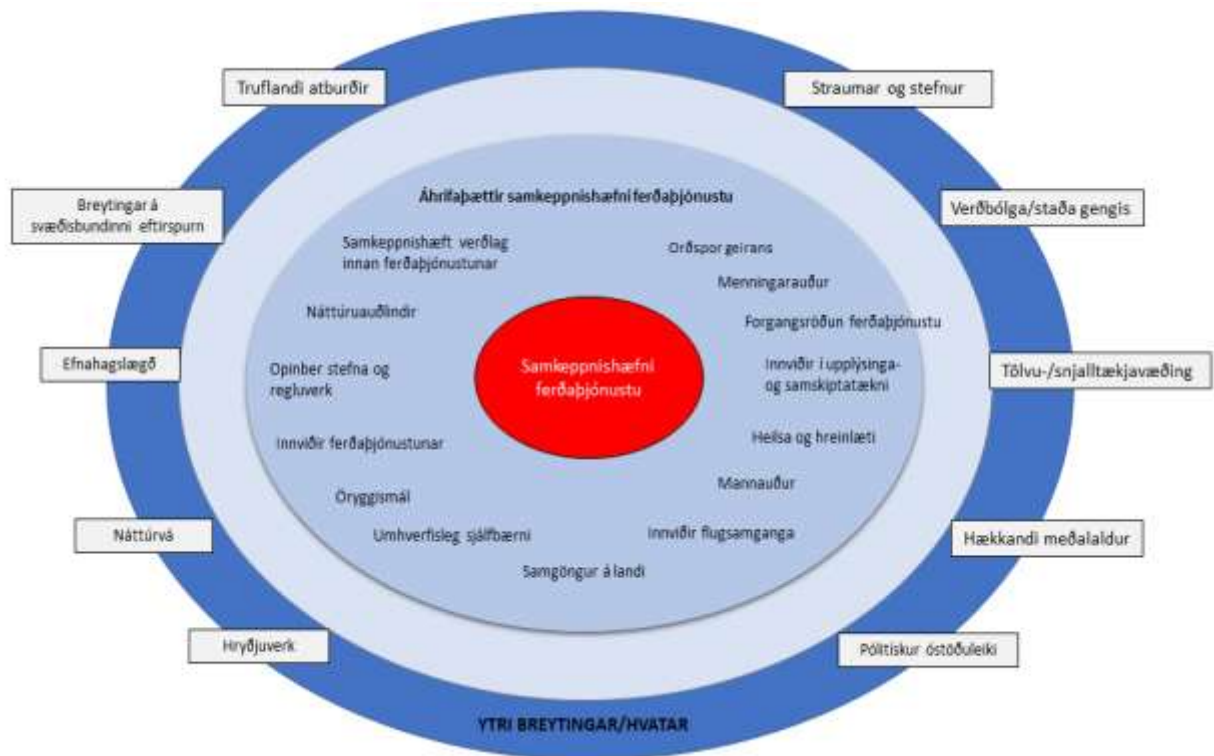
Truflandi atburðir

Straumar og stefnur

Breytingar á svæðisbundinni eftirspurn

Verðbólga/staða gengis

Áhrifaþættir samkeppnishæfni ferðaþjónustu

Samkeppnishæft verðlag innan ferðaþjónustunar

Orðspor geirans

Menningarauður

Náttúruauðlindir

Forgangsröðun ferðaþjónustu

Efnahagslægð

Opinber stefna og regluverk

Samkeppnishæfni ferðaþjónustu

Innviðir í upplýsinga- og samskiptatækni

Tölvu-/snjalltækjavæðing

Innviðir ferðaþjónustunar

Heilsa og hreinlæti

Öryggismál

Mannauður

Náttúrvá

Umhverfisleg sjálfbærni

Innviðir flugsamganga

Hækkandi meðalaldur

Samgöngur á landi

Hryðjuverk

Pólitískur óstöðuleiki

YTRI BREYTINGAR/HVATAR